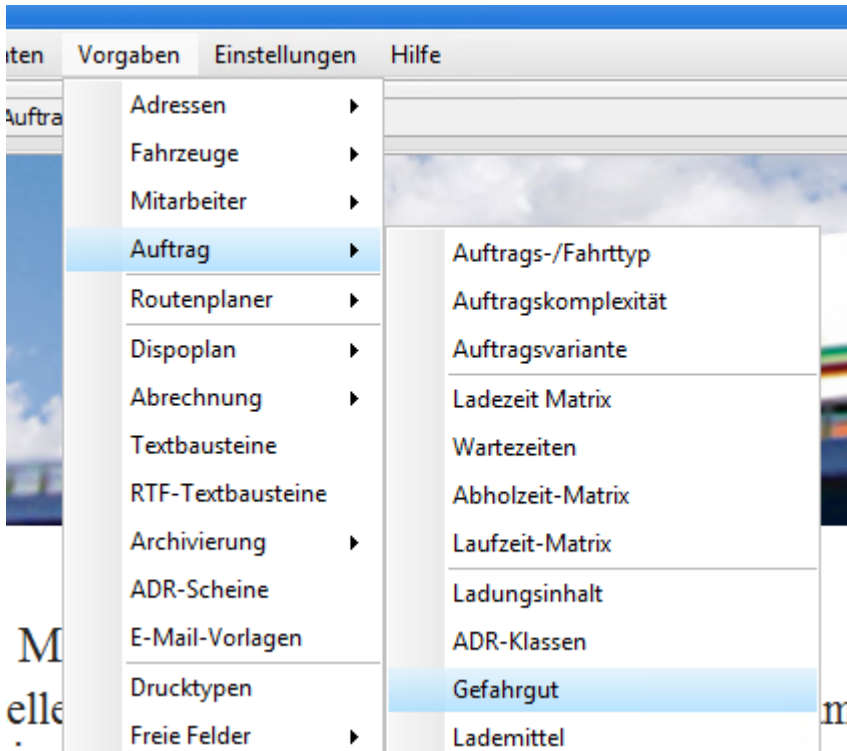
ten Vorgaben Einstellungen Hilfe

Auftra

Adressen
Fahrzeuge
Mitarbeiter
Auftrag
Routenplaner
Dispoplan
Abrechnung
Textbausteine
RTF-Textbausteine
Archivierung
ADR-Scheine
E-Mail-Vorlagen
Drucktypen
Freie Felder

Auftrags-/Fahrttyp
Auftragskomplexität
Auftragsvariante
Ladezeit Matrix
Wartezeiten
Abholzeit-Matrix
Laufzeit-Matrix
Ladungsinhalt
ADR-Klassen
Gefahrgut
Lademittel

M
elle
m